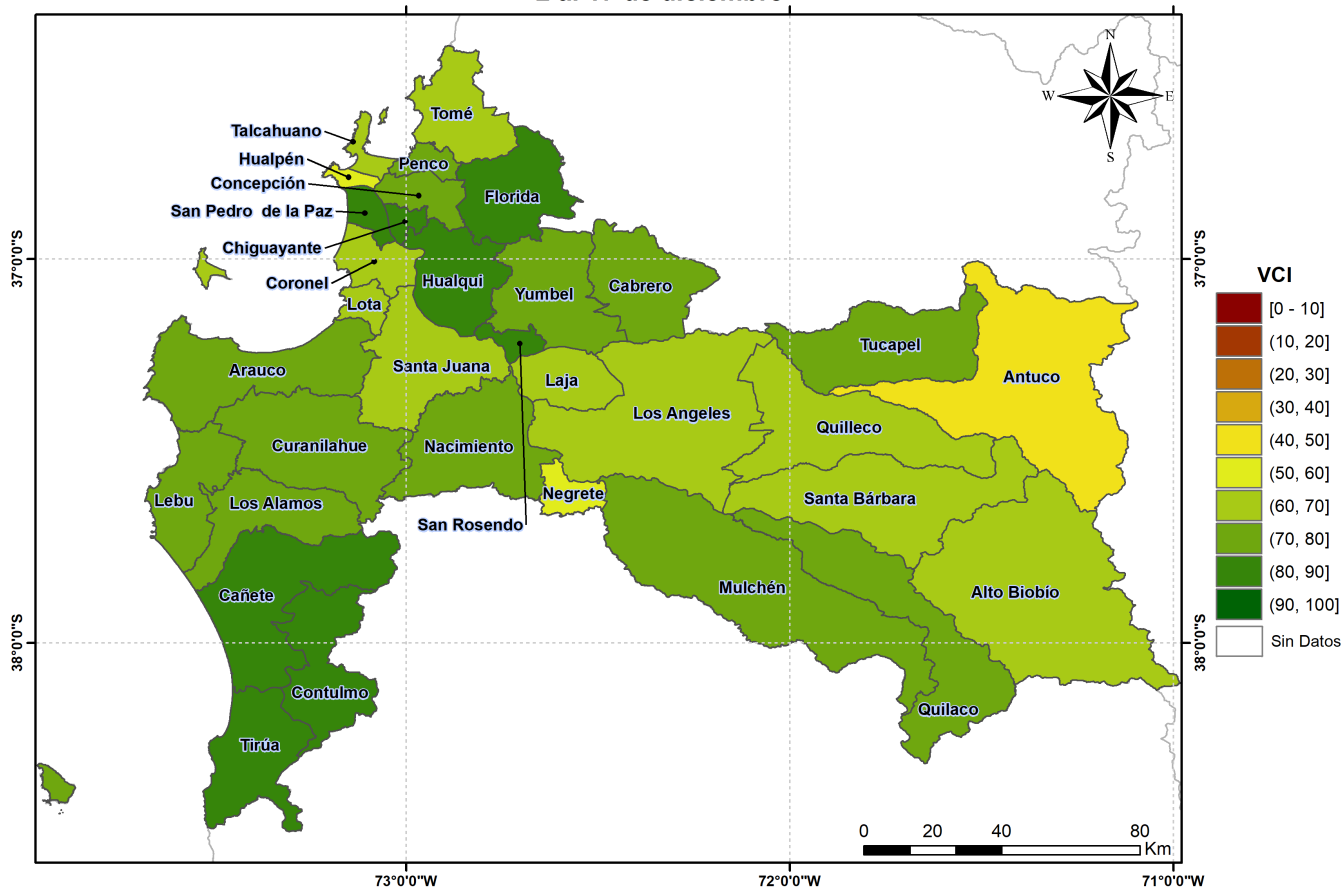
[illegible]

N
W
E
S

Tomé
Talcahuano
Hualpén
Penco
Concepción
Florida
San Pedro de la Paz
Chiguayante
Coronel
Hualqui
Lota
Yumbel
Cabrero
Arauco
Santa Juana
Laja
Tucapel
Antuco
Los Angeles
Quilleco
Curanilahue
Nacimiento
Lebu
Los Alamos
Negrete
San Rosendo
Santa Bárbara
Cañete
Mulchén
Alto Biobío
Contulmo
Quilaco
Tirúa

37°0'0"S
38°0'0"S
37°0'0"S
38°0'0"S
73°0'0"W
72°0'0"W
71°0'0"W

VCI
[0 - 10]
(10, 20]
(20, 30]
(30, 40]
(40, 50]
(50, 60]
(60, 70]
(70, 80]
(80, 90]
(90, 100]
Sin Datos

0 20 40 80
Km